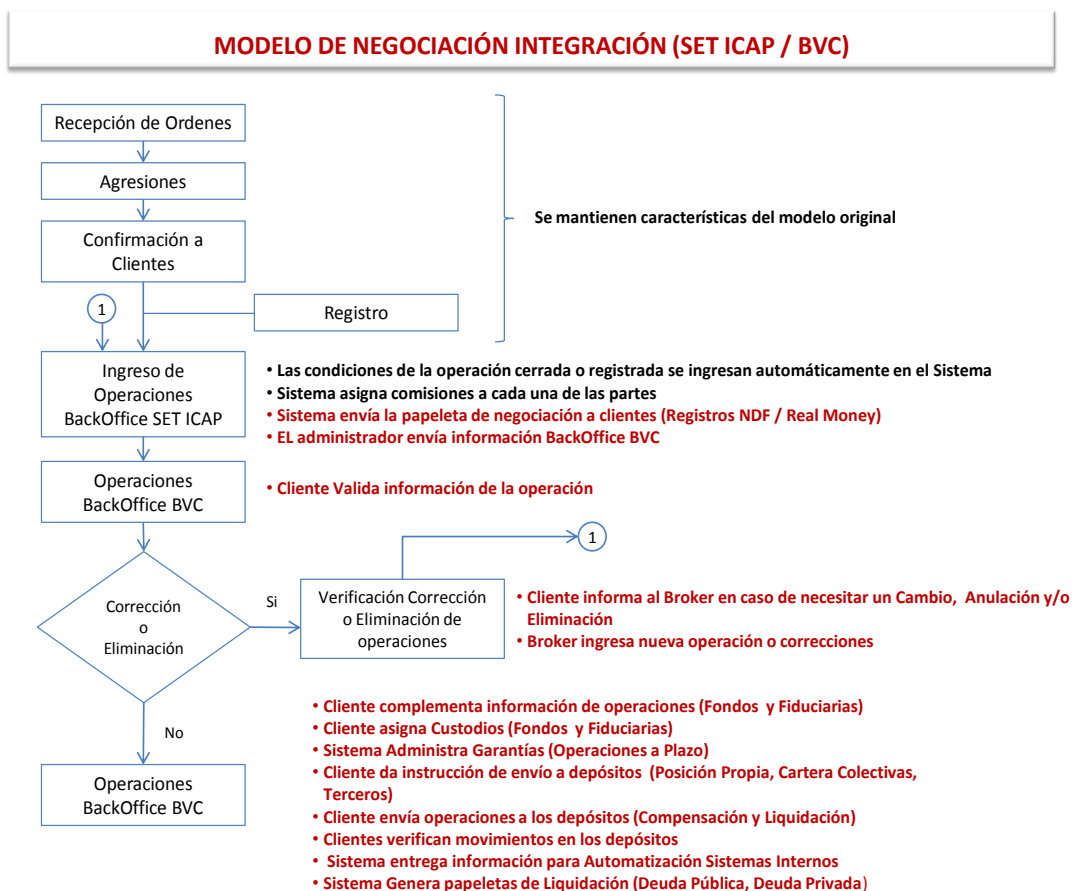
MODELO DE NEGOCIACIÓN INTEGRACIÓN (SET ICAP / BVC)

Recepción de Ordenes

Agresiones

Confirmación a Clientes

Se mantienen características del modelo original

1

Registro

Ingreso de Operaciones BackOffice SET ICAP

• Las condiciones de la operación cerrada o registrada se ingresan automáticamente en el Sistema
• Sistema asigna comisiones a cada una de las partes
• Sistema envía la papeleta de negociación a clientes (Registros NDF / Real Money)
• EL administrador envía información BackOffice BVC

Operaciones BackOffice BVC

• Cliente Valida información de la operación

1

Corrección o Eliminación

Si

Verificación Corrección o Eliminación de operaciones

• Cliente informa al Broker en caso de necesitar un Cambio, Anulación y/o Eliminación
• Broker ingresa nueva operación o correcciones

No

Operaciones BackOffice BVC

• Cliente complementa información de operaciones (Fondos y Fiduciarias)
• Cliente asigna Custodios (Fondos y Fiduciarias)
• Sistema Administra Garantías (Operaciones a Plazo)
• Cliente da instrucción de envío a depósitos (Posición Propia, Cartera Colectivas, Terceros)
• Cliente envía operaciones a los depósitos (Compensación y Liquidación)
• Clientes verifican movimientos en los depósitos
• Sistema entrega información para Automatización Sistemas Internos
• Sistema Genera papeletas de Liquidación (Deuda Pública, Deuda Privada)